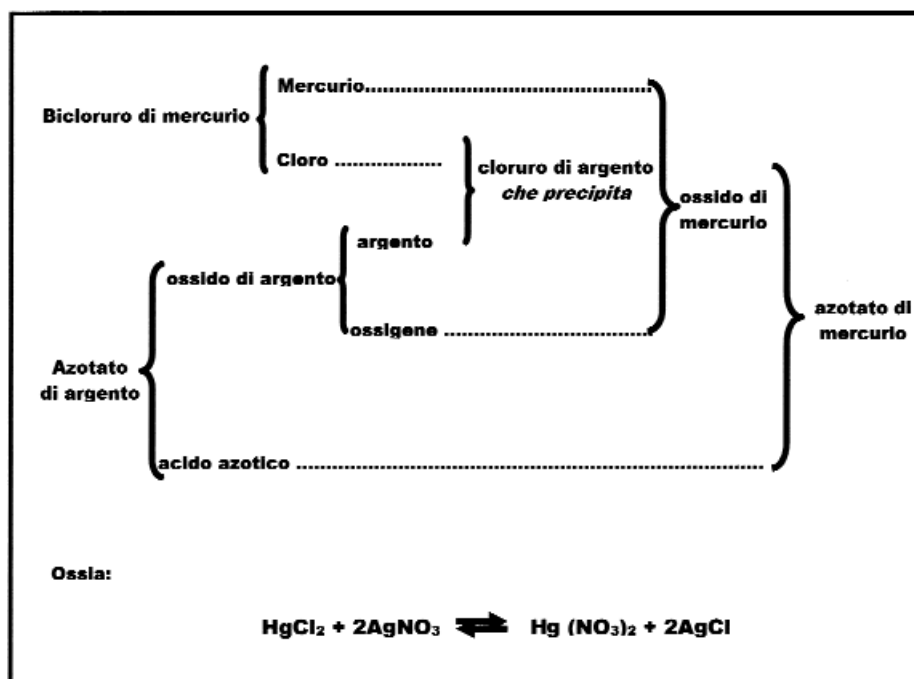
Bicloruro di mercurio

Mercurio.............................................

Cloro ..................

cloruro di argento *che precipita*

ossido di mercurio

argento

ossido di argento

ossigene .......................................

azotato di mercurio

Azotato di argento

acido azotico ......................................................................

Ossia:

$HgCl_2 + 2AgNO_3 \rightleftharpoons Hg(NO_3)_2 + 2AgCl$